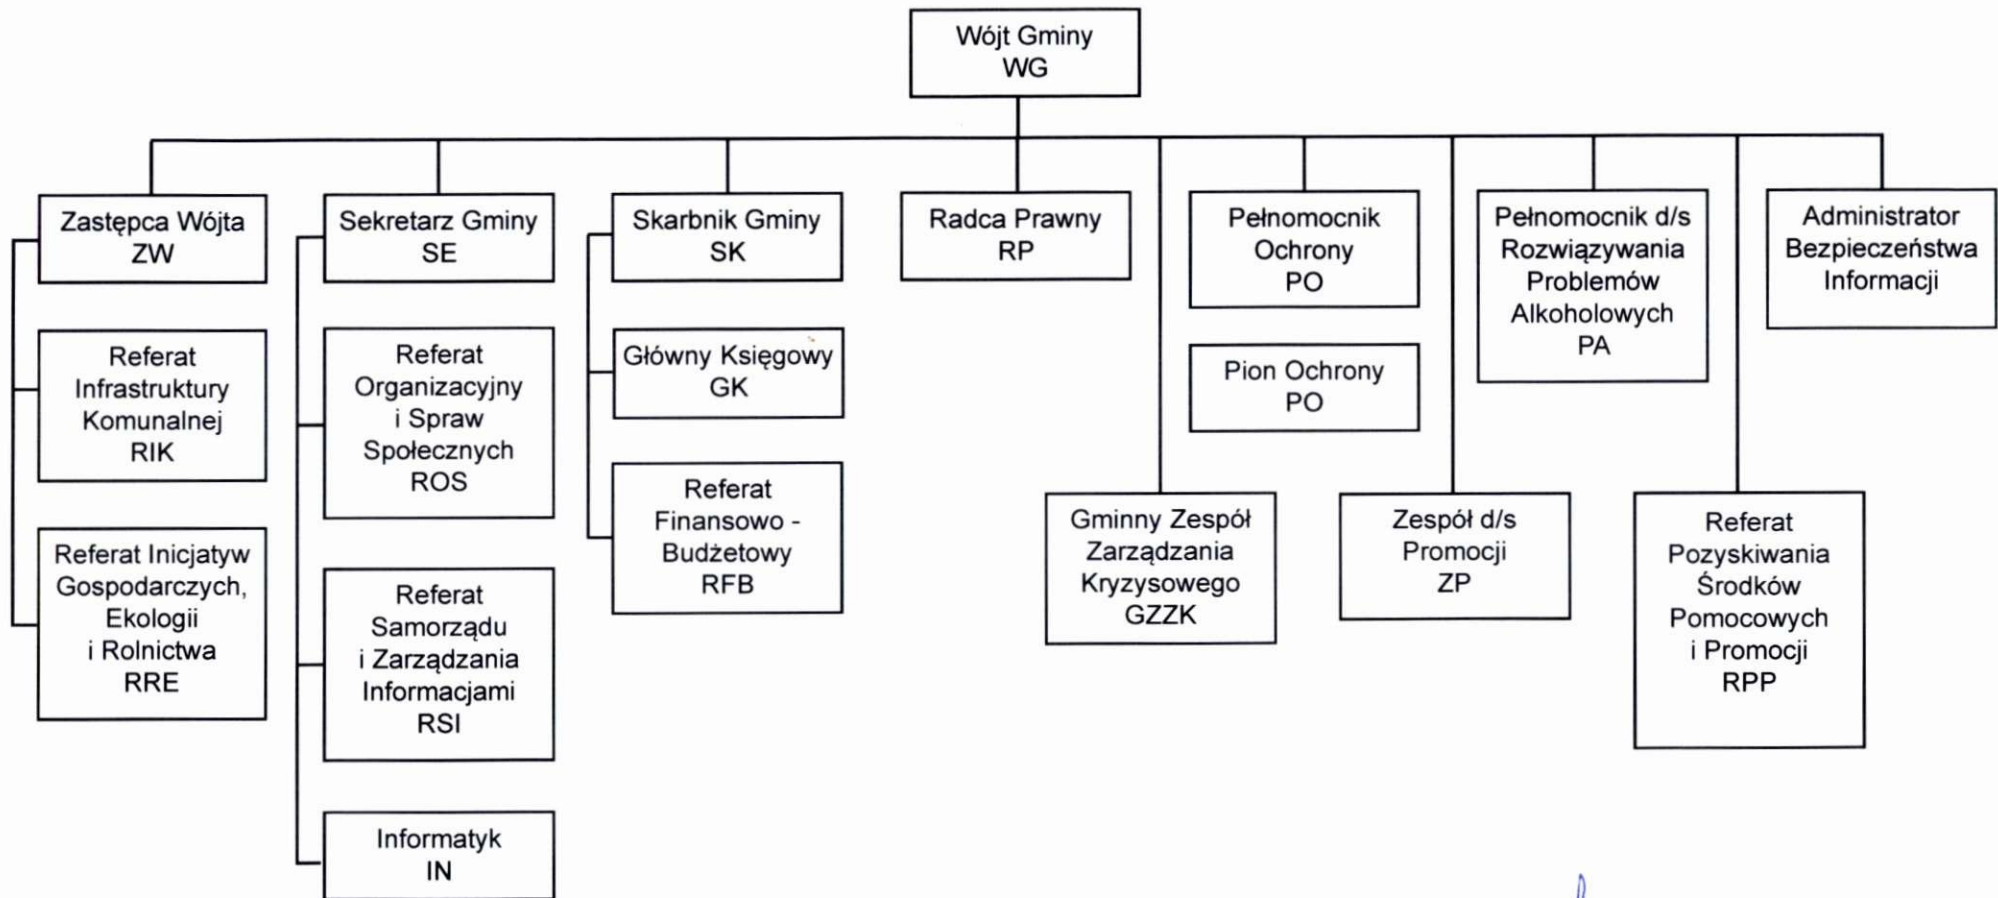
Wójt Gminy
WG

Zastępca Wójta
ZW

Referat Infrastruktury Komunalnej
RIK

Referat Inicjatyw Gospodarczych, Ekologii i Rolnictwa
RRE

Sekretarz Gminy
SE

Referat Organizacyjny i Spraw Społecznych
ROS

Referat Samorządu i Zarządzania Informacjami
RSI

Informatyk
IN

Skarbnik Gminy
SK

Główny Księgowy
GK

Referat Finansowo - Budżetowy
RFB

Radca Prawny
RP

Gminny Zespół Zarządzania Kryzysowego
GZZK

Pełnomocnik Ochrony
PO

Pion Ochrony
PO

Zespół d/s Promocji
ZP

Pełnomocnik d/s Rozwiązywania Problemów Alkoholowych
PA

Referat Pozyskiwania Środków Pomocowych i Promocji
RPP

Administrator Bezpieczeństwa Informacji